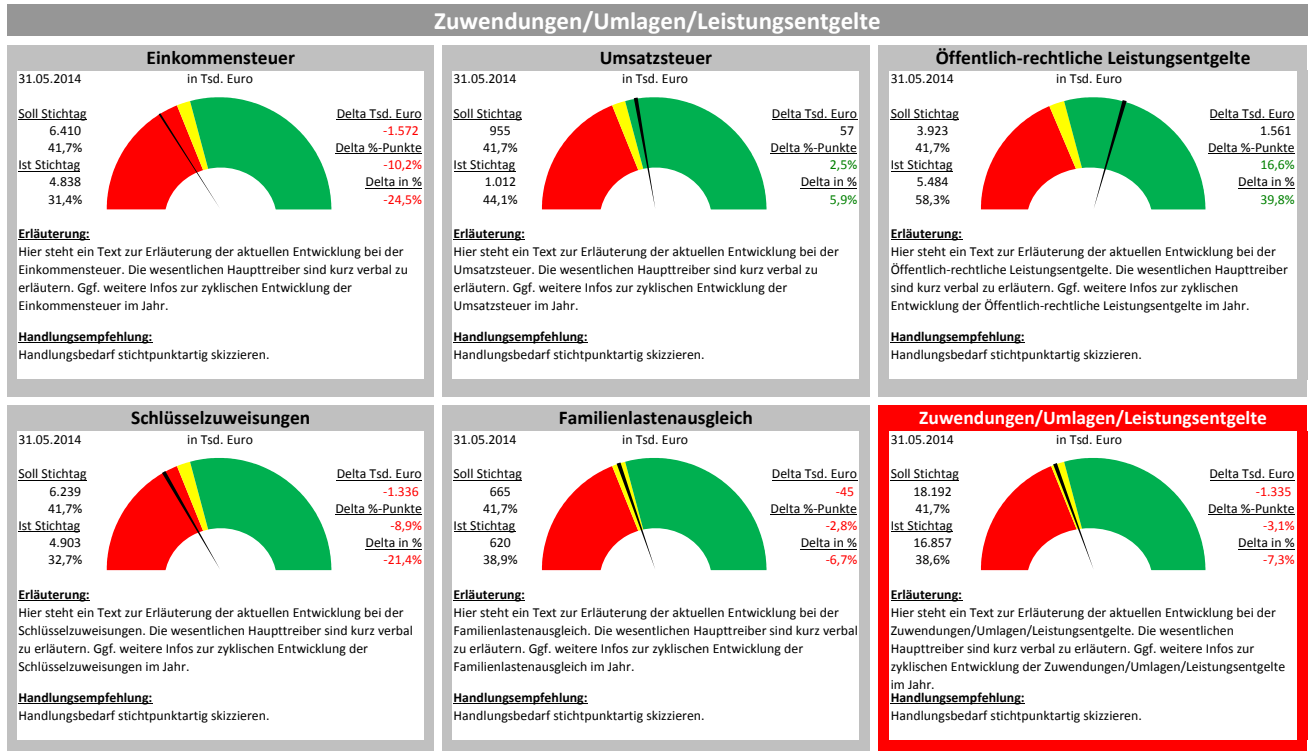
Zuwendungen/Umlagen/Leistungsentgelte

Einkommensteuer
31.05.2014 in Tsd. Euro
Soll Stichtag
6.410
41,7%
Ist Stichtag
4.838
31,4%
Delta Tsd. Euro
-1.572
Delta %-Punkte
-10,2%
Delta in %
-24,5%

Erläuterung:
Hier steht ein Text zur Erläuterung der aktuellen Entwicklung bei der Einkommensteuer. Die wesentlichen Haupttreiber sind kurz verbal zu erläutern. Ggf. weitere Infos zur zyklischen Entwicklung der Einkommensteuer im Jahr.

Handlungsempfehlung:
Handlungsbedarf stichtpunktartig skizzieren.

Umsatzsteuer
31.05.2014 in Tsd. Euro
Soll Stichtag
955
41,7%
Ist Stichtag
1.012
44,1%
Delta Tsd. Euro
57
Delta %-Punkte
2,5%
Delta in %
5,9%

Erläuterung:
Hier steht ein Text zur Erläuterung der aktuellen Entwicklung bei der Umsatzsteuer. Die wesentlichen Haupttreiber sind kurz verbal zu erläutern. Ggf. weitere Infos zur zyklischen Entwicklung der Umsatzsteuer im Jahr.

Handlungsempfehlung:
Handlungsbedarf stichtpunktartig skizzieren.

Öffentlich-rechtliche Leistungsentgelte
31.05.2014 in Tsd. Euro
Soll Stichtag
3.923
41,7%
Ist Stichtag
5.484
58,3%
Delta Tsd. Euro
1.561
Delta %-Punkte
16,6%
Delta in %
39,8%

Erläuterung:
Hier steht ein Text zur Erläuterung der aktuellen Entwicklung bei der Öffentlich-rechtliche Leistungsentgelte. Die wesentlichen Haupttreiber sind kurz verbal zu erläutern. Ggf. weitere Infos zur zyklischen Entwicklung der Öffentlich-rechtliche Leistungsentgelte im Jahr.

Handlungsempfehlung:
Handlungsbedarf stichtpunktartig skizzieren.

Schlüsselzuweisungen
31.05.2014 in Tsd. Euro
Soll Stichtag
6.239
41,7%
Ist Stichtag
4.903
32,7%
Delta Tsd. Euro
-1.336
Delta %-Punkte
-8,9%
Delta in %
-21,4%

Erläuterung:
Hier steht ein Text zur Erläuterung der aktuellen Entwicklung bei der Schlüsselzuweisungen. Die wesentlichen Haupttreiber sind kurz verbal zu erläutern. Ggf. weitere Infos zur zyklischen Entwicklung der Schlüsselzuweisungen im Jahr.

Handlungsempfehlung:
Handlungsbedarf stichtpunktartig skizzieren.

Familienlastenausgleich
31.05.2014 in Tsd. Euro
Soll Stichtag
665
41,7%
Ist Stichtag
620
38,9%
Delta Tsd. Euro
-45
Delta %-Punkte
-2,8%
Delta in %
-6,7%

Erläuterung:
Hier steht ein Text zur Erläuterung der aktuellen Entwicklung bei der Familienlastenausgleich. Die wesentlichen Haupttreiber sind kurz verbal zu erläutern. Ggf. weitere Infos zur zyklischen Entwicklung der Familienlastenausgleich im Jahr.

Handlungsempfehlung:
Handlungsbedarf stichtpunktartig skizzieren.

Zuwendungen/Umlagen/Leistungsentgelte
31.05.2014 in Tsd. Euro
Soll Stichtag
18.192
41,7%
Ist Stichtag
16.857
38,6%
Delta Tsd. Euro
-1.335
Delta %-Punkte
-3,1%
Delta in %
-7,3%

Erläuterung:
Hier steht ein Text zur Erläuterung der aktuellen Entwicklung bei der Zuwendungen/Umlagen/Leistungsentgelte. Die wesentlichen Haupttreiber sind kurz verbal zu erläutern. Ggf. weitere Infos zur zyklischen Entwicklung der Zuwendungen/Umlagen/Leistungsentgelte im Jahr.

Handlungsempfehlung:
Handlungsbedarf stichtpunktartig skizzieren.